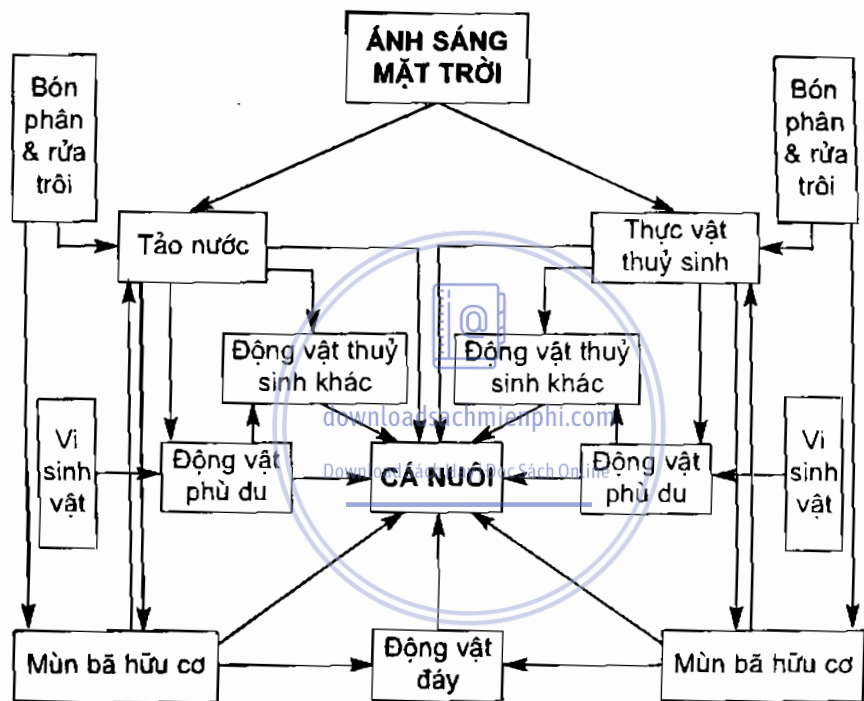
ÁNH SÁNG MẶT TRỜI

Bón phân & rửa trôi

Bón phân & rửa trôi

Tảo nước

Thực vật thuỷ sinh

Động vật thuỷ sinh khác

Động vật thuỷ sinh khác

Vi sinh vật

Động vật phù du

CÁ NUÔI

Động vật phù du

Vi sinh vật

Mùn bã hữu cơ

Động vật đáy

Mùn bã hữu cơ

downloadsachmienphi.com

Download Sách Hay | Đọc Sách Online